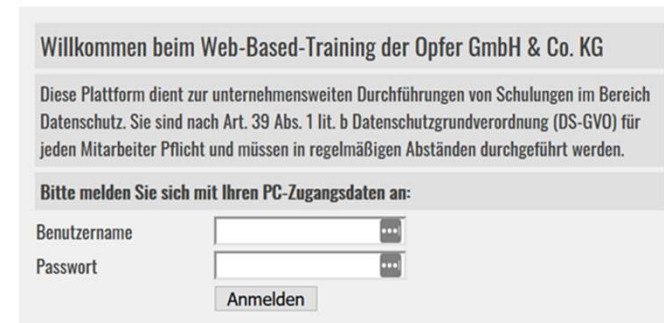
Willkommen beim Web-Based-Training der Opfer GmbH & Co. KG

Diese Plattform dient zur unternehmensweiten Durchführungen von Schulungen im Bereich Datenschutz. Sie sind nach Art. 39 Abs. 1 lit. b Datenschutzgrundverordnung (DS-GVO) für jeden Mitarbeiter Pflicht und müssen in regelmäßigen Abständen durchgeführt werden.

Bitte melden Sie sich mit Ihren PC-Zugangsdaten an:

Benutzername

Passwort

Anmelden